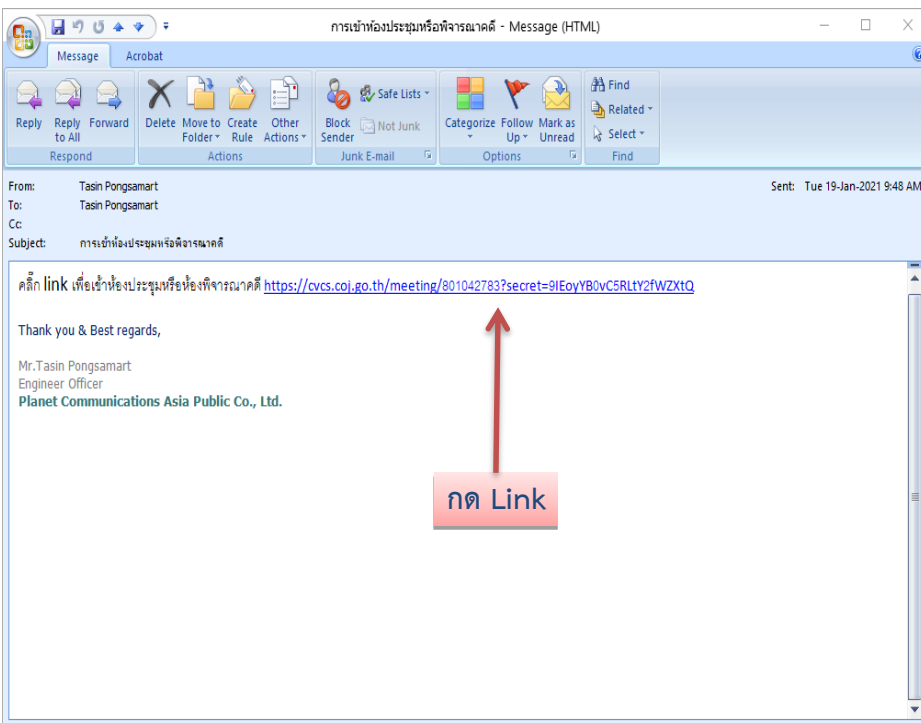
การเข้าห้องประชุมหรือพิจารณาคดี - Message (HTML)

Message Acrobat

Reply Reply to All Forward
Respond

Delete Move to Folder Create Rule Other Actions
Actions

Block Sender Safe Lists Not Junk
Junk E-mail

Categorize Follow Up Mark as Unread
Options

Find Related Select
Find

From: Tasin Pongsamart
To: Tasin Pongsamart
Cc:
Subject: การเข้าห้องประชุมหรือพิจารณาคดี

Sent: Tue 19-Jan-2021 9:48 AM

คลิ๊ก link เพื่อเข้าห้องประชุมหรือห้องพิจารณาคดี https://cvcs.coj.go.th/meeting/801042783?secret=9IEoyYB0vC5RLtY2fWZXtQ

Thank you & Best regards,

Mr.Tasin Pongsamart
Engineer Officer
Planet Communications Asia Public Co., Ltd.

กด Link